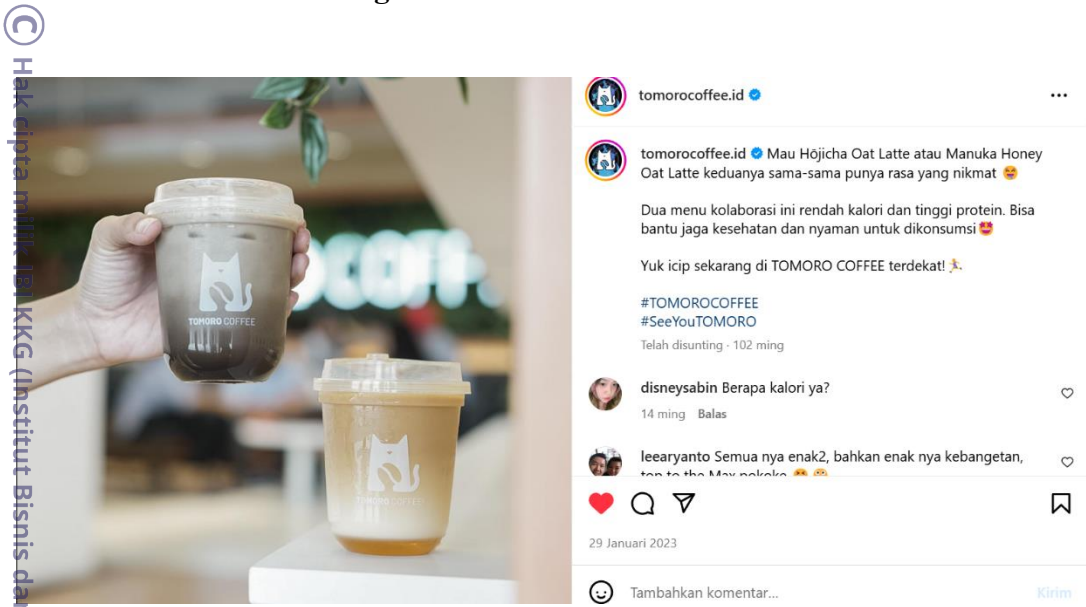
© Hak cipta milik IBI KKG (Institut Bisnis dan

TOMORO COFFEE

TOMORO COFFEE

tomorocoffee.id

tomorocoffee.id Mau Hōjicha Oat Latte atau Manuka Honey Oat Latte keduanya sama-sama punya rasa yang nikmat 😝

Dua menu kolaborasi ini rendah kalori dan tinggi protein. Bisa bantu jaga kesehatan dan nyaman untuk dikonsumsi😍

Yuk icip sekarang di TOMORO COFFEE terdekat! 🏃

#TOMOROCOFFEE
#SeeYouTOMORO

Telah disunting · 102 ming

disneysabin Berapa kalori ya?
14 ming Balas

leearyanto Semua nya enak2, bahkan enak nya kebangetan, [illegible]

29 Januari 2023

Tambahkan komentar...

Kirim